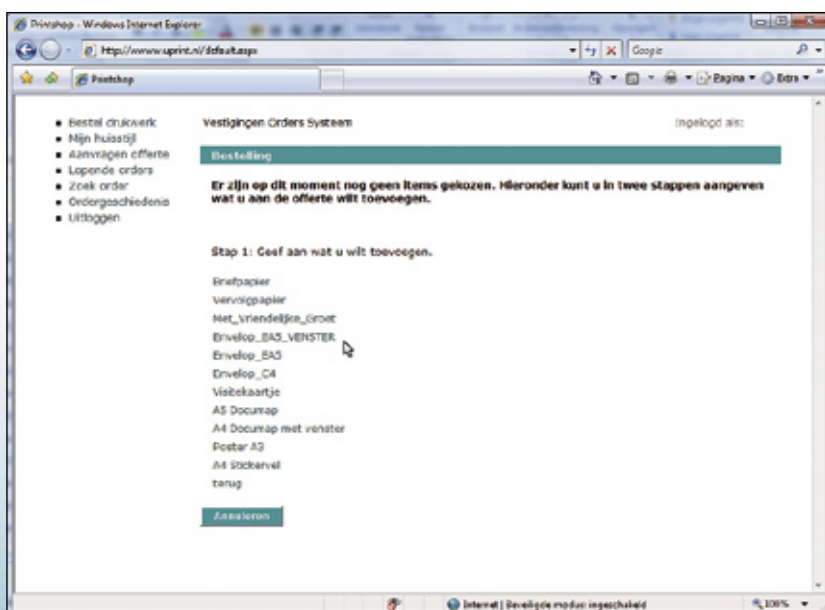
Printshop - Windows Internet Explorer

Http://www.uprint.nl/default.aspx

Google

Printshop

Pagina ▾ Extra ▾

- Bestel drukwerk
- Mijn huisstijl
- Aanvragen offerte
- Lopende orders
- Zoek order
- Ordergeschiedenis
- Uitloggen

Vestigingen Orders Systeem

Ingelogd als:

Bestelling

Er zijn op dit moment nog geen items gekozen. Hieronder kunt u in twee stappen aangeven wat u aan de offerte wilt toevoegen.

Stap 1: Geef aan wat u wilt toevoegen.

Briefpapier
Vervolgpapier
Met_Vriendelijke_Groet
Envelop_EA5_VENSTER
Envelop_EA5
Envelop_C4
Visitekaartje
A5 Documap
A4 Documap met venster
Poster A3
A4 Stickervel
terug

Annuleren

Internet | Beveiligde modus: ingeschakeld

100%